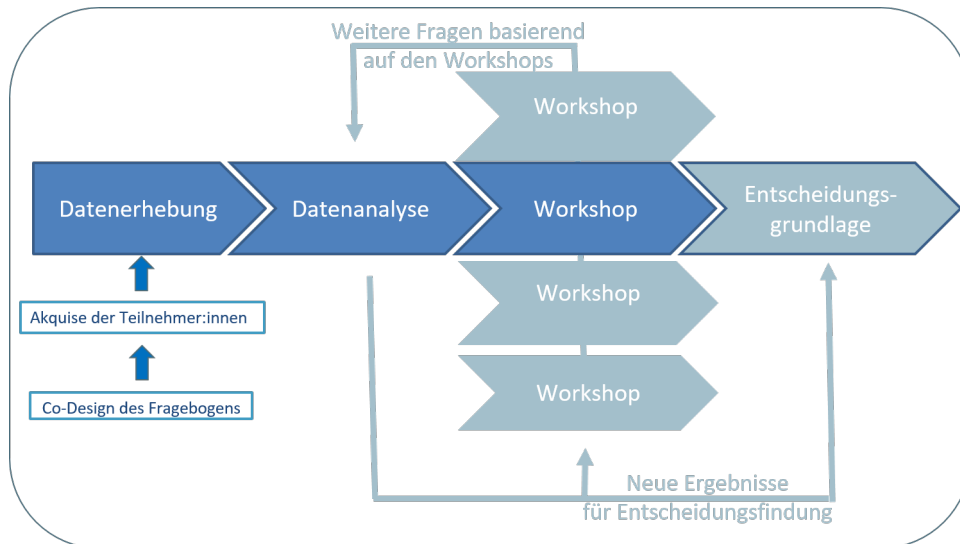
Weitere Fragen basierend auf den Workshops

Workshop

Datenerhebung

Datenanalyse

Workshop

Entscheidungsgrundlage

Workshop

Workshop

Akquise der Teilnehmer:innen

Co-Design des Fragebogens

Neue Ergebnisse für Entscheidungsfindung